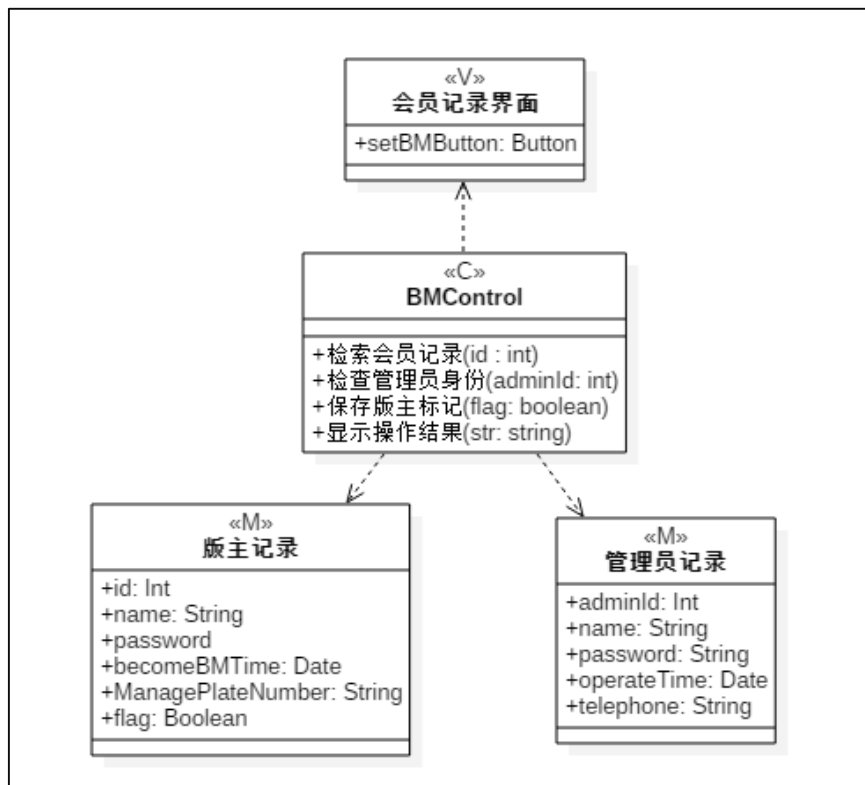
«V»
会员记录界面

+setBMButton: Button

«C»
BMControl

+检索会员记录(id : int)
+检查管理员身份(adminId: int)
+保存版主标记(flag: boolean)
+显示操作结果(str: string)

«M»
版主记录

+id: Int
+name: String
+password
+becomeBMTime: Date
+ManagePlateNumber: String
+flag: Boolean

«M»
管理员记录

+adminId: Int
+name: String
+password: String
+operateTime: Date
+telephone: String